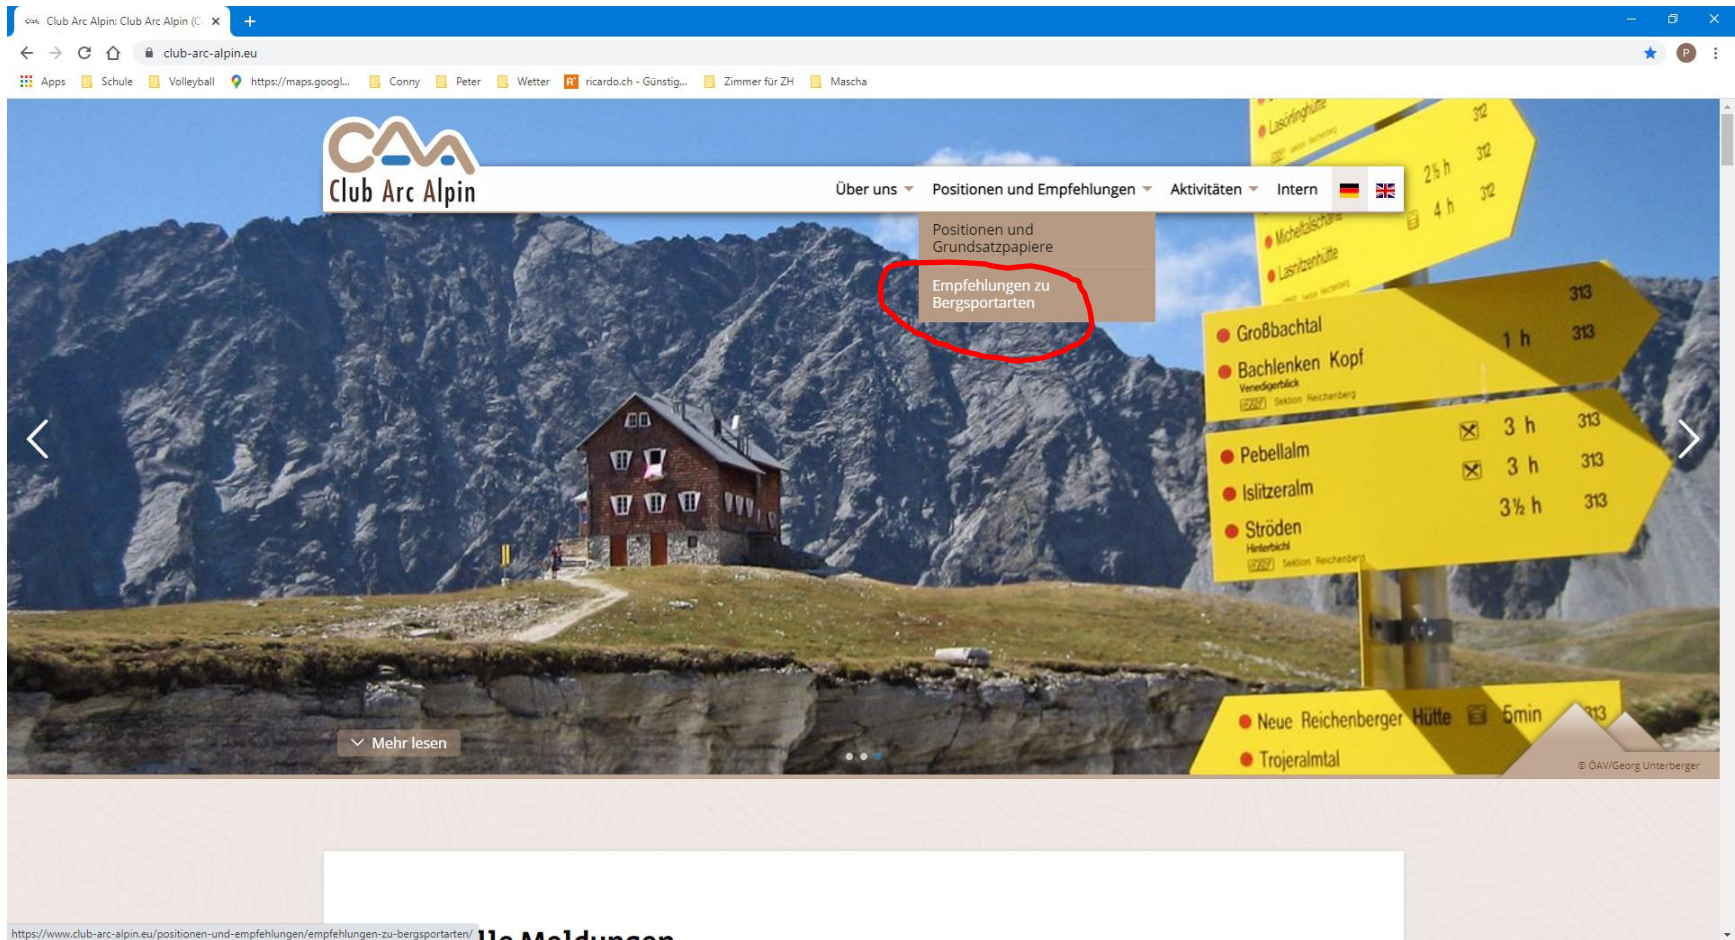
Club Arc Alpin: Club Arc Alpin (C ×

club-arc-alpin.eu

Apps Schule Volleyball https://maps.googl... Conny Peter Wetter ricardo.ch - Günstig... Zimmer für ZH Mascha

Club Arc Alpin

Über uns Positionen und Empfehlungen Aktivitäten Intern

Positionen und Grundsatzpapiere

Empfehlungen zu Bergsportarten

Lasörlinghütte 312
2½ h 312
4 h 312
Michelalschar
Lasnitzenhütte
Großbachtal 313
Bachlenken Kopf 1 h 313
Venedigerblick
Sektion Reichenberg
Pebellalm 3 h 313
Islitzeralm 3 h 313
Ströden 3½ h 313
Hinterbichl
Sektion Reichenberg
Neue Reichenberger Hütte 5min 313
Trojeralmtal

Mehr lesen

© ÖAV/Georg Unterberger

https://www.club-arc-alpin.eu/positionen-und-empfehlungen/empfehlungen-zu-bergsportarten/ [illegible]lle Meldungen